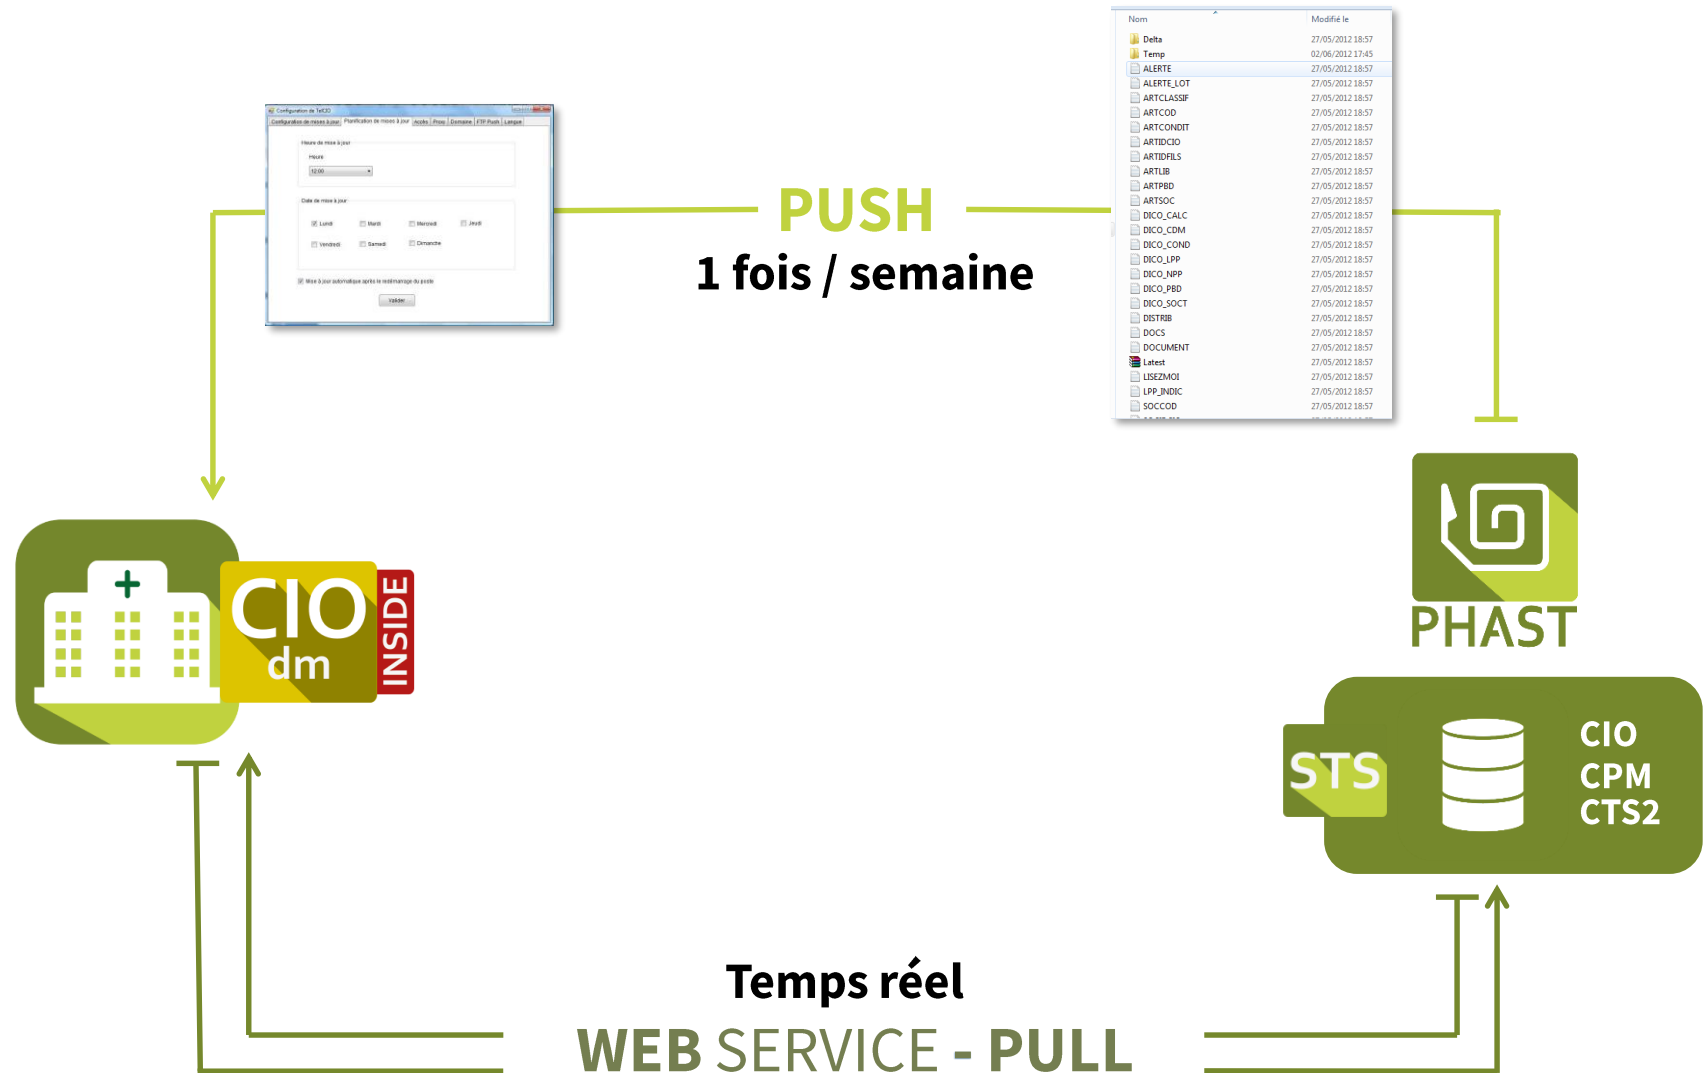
Configuration de TelCIO

Configuration de mises à jour | Planification de mises à jour | Accès | Proxy | Domaine | FTP Push | Langue

Heure de mise à jour

Heure

12:00

Date de mise à jour

Lundi Mardi Mercredi Jeudi

Vendredi Samedi Dimanche

Mise à jour automatique après le redémarrage du poste

Valider

PUSH

1 fois / semaine

| Nom | Modifié le |
|---|---|
| Delta | 27/05/2012 18:57 |
| Temp | 02/06/2012 17:45 |
| ALERTE | 27/05/2012 18:57 |
| ALERTE_LOT | 27/05/2012 18:57 |
| ARTCLASSIF | 27/05/2012 18:57 |
| ARTCOD | 27/05/2012 18:57 |
| ARTCONDIT | 27/05/2012 18:57 |
| ARTIDCIO | 27/05/2012 18:57 |
| ARTIDFILS | 27/05/2012 18:57 |
| ARTLIB | 27/05/2012 18:57 |
| ARTPBD | 27/05/2012 18:57 |
| ARTSOC | 27/05/2012 18:57 |
| DICO_CALC | 27/05/2012 18:57 |
| DICO_CDM | 27/05/2012 18:57 |
| DICO_COND | 27/05/2012 18:57 |
| DICO_LPP | 27/05/2012 18:57 |
| DICO_NPP | 27/05/2012 18:57 |
| DICO_PBD | 27/05/2012 18:57 |
| DICO_SOCT | 27/05/2012 18:57 |
| DISTRIB | 27/05/2012 18:57 |
| DOCS | 27/05/2012 18:57 |
| DOCUMENT | 27/05/2012 18:57 |
| Latest | 27/05/2012 18:57 |
| LISEZMOI | 27/05/2012 18:57 |
| LPP_INDIC | 27/05/2012 18:57 |
| SOCCOD | 27/05/2012 18:57 |

CIO dm INSIDE

PHAST

STS

CIO
CPM
CTS2

Temps réel

WEB SERVICE - PULL